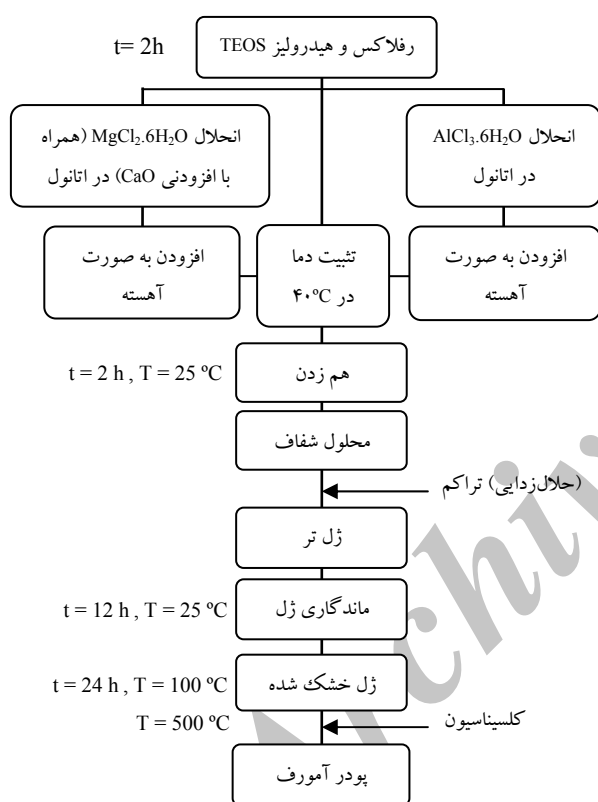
t= 2h

رفلاکس و هیدرولیز TEOS

انحلال $MgCl_2.6H_2O$ (همراه با افزودنی CaO) در اتانول

انحلال $AlCl_3.6H_2O$ در اتانول

افزودن به صورت آهسته

تثبیت دما در ۴۰°C

افزودن به صورت آهسته

t = 2 h , T = 25 ºC

هم زدن

محلول شفاف

(حلال‌زدایی) تراکم

ژل تر

t = 12 h , T = 25 ºC

ماندگاری ژل

t = 24 h , T = 100 ºC

ژل خشک شده

T = 500 ºC

کلسیناسیون

پودر آمورف

Archive